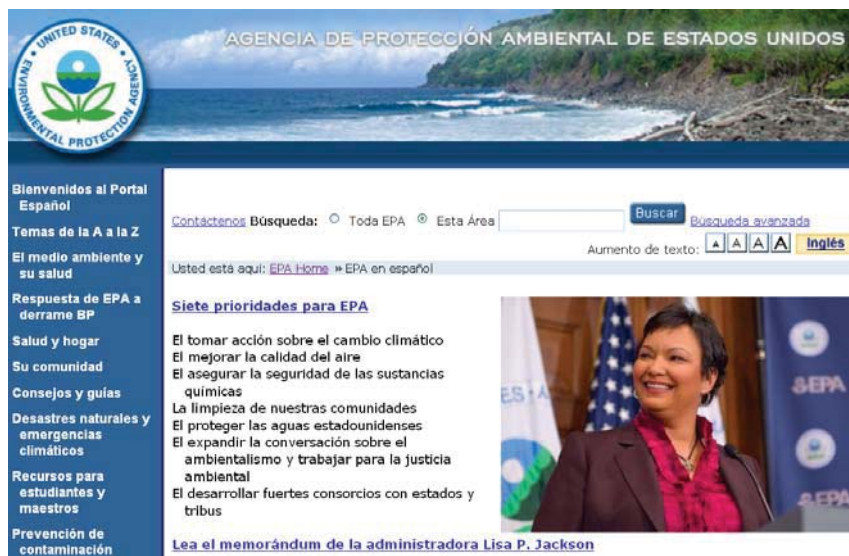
UNITED STATES ENVIRONMENTAL PROTECTION AGENCY

AGENCIA DE PROTECCIÓN AMBIENTAL DE ESTADOS UNIDOS

Bienvenidos al Portal Español
Temas de la A a la Z
El medio ambiente y su salud
Respuesta de EPA a derrame BP
Salud y hogar
Su comunidad
Consejos y guías
Desastres naturales y emergencias climáticos
Recursos para estudiantes y maestros
Prevención de contaminación

Contáctenos Búsqueda: Toda EPA Esta Área Buscar Búsqueda avanzada
Aumento de texto: A A A A Inglés
Usted está aquí: EPA Home » EPA en español

Siete prioridades para EPA

El tomar acción sobre el cambio climático
El mejorar la calidad del aire
El asegurar la seguridad de las sustancias químicas
La limpieza de nuestras comunidades
El proteger las aguas estadounidenses
El expandir la conversación sobre el ambientalismo y trabajar para la justicia ambiental
El desarrollar fuertes consorcios con estados y tribus

ES A
SEPA
SEPA

Lea el memorándum de la administradora Lisa P. Jackson